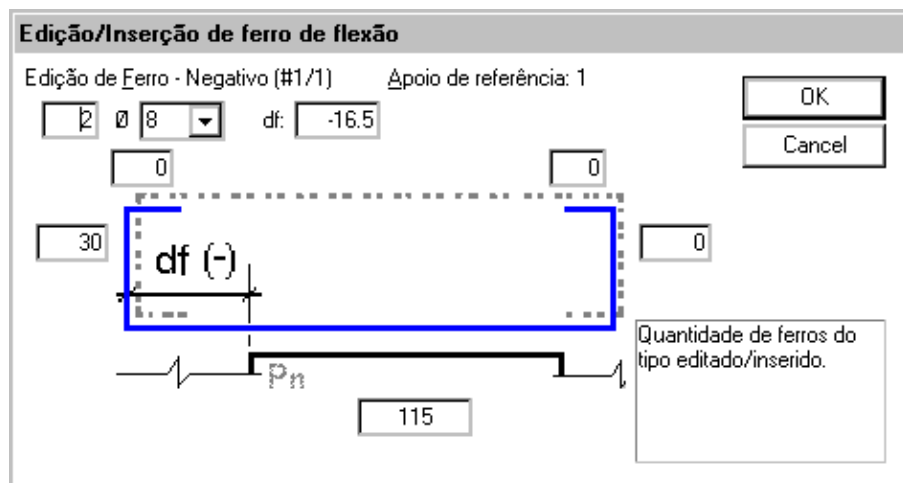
Edição/Inserção de ferro de flexão

Edição de Ferro - Negativo (#1/1)

Apoio de referência: 1

OK

Cancel

2 Ø 8 df: -16.5

0

0

30

0

df (-)

Pn

115

Quantidade de ferros do tipo editado/inserido.